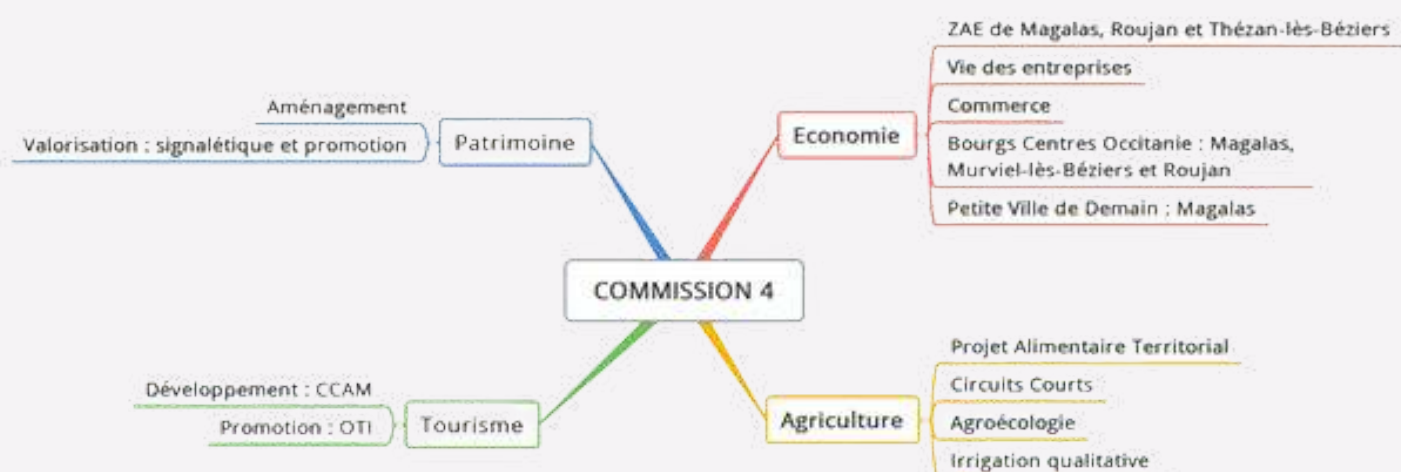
COMMISSION 4

Patrimoine
Aménagement
Valorisation : signalétique et promotion

Economie
ZAE de Magalas, Roujan et Thézan-lès-Béziers
Vie des entreprises
Commerce
Bourgs Centres Occitanie : Magalas, Murviel-lès-Béziers et Roujan
Petite Ville de Demain : Magalas

Tourisme
Développement : CCAM
Promotion : OTI

Agriculture
Projet Alimentaire Territorial
Circuits Courts
Agroécologie
Irrigation qualitative